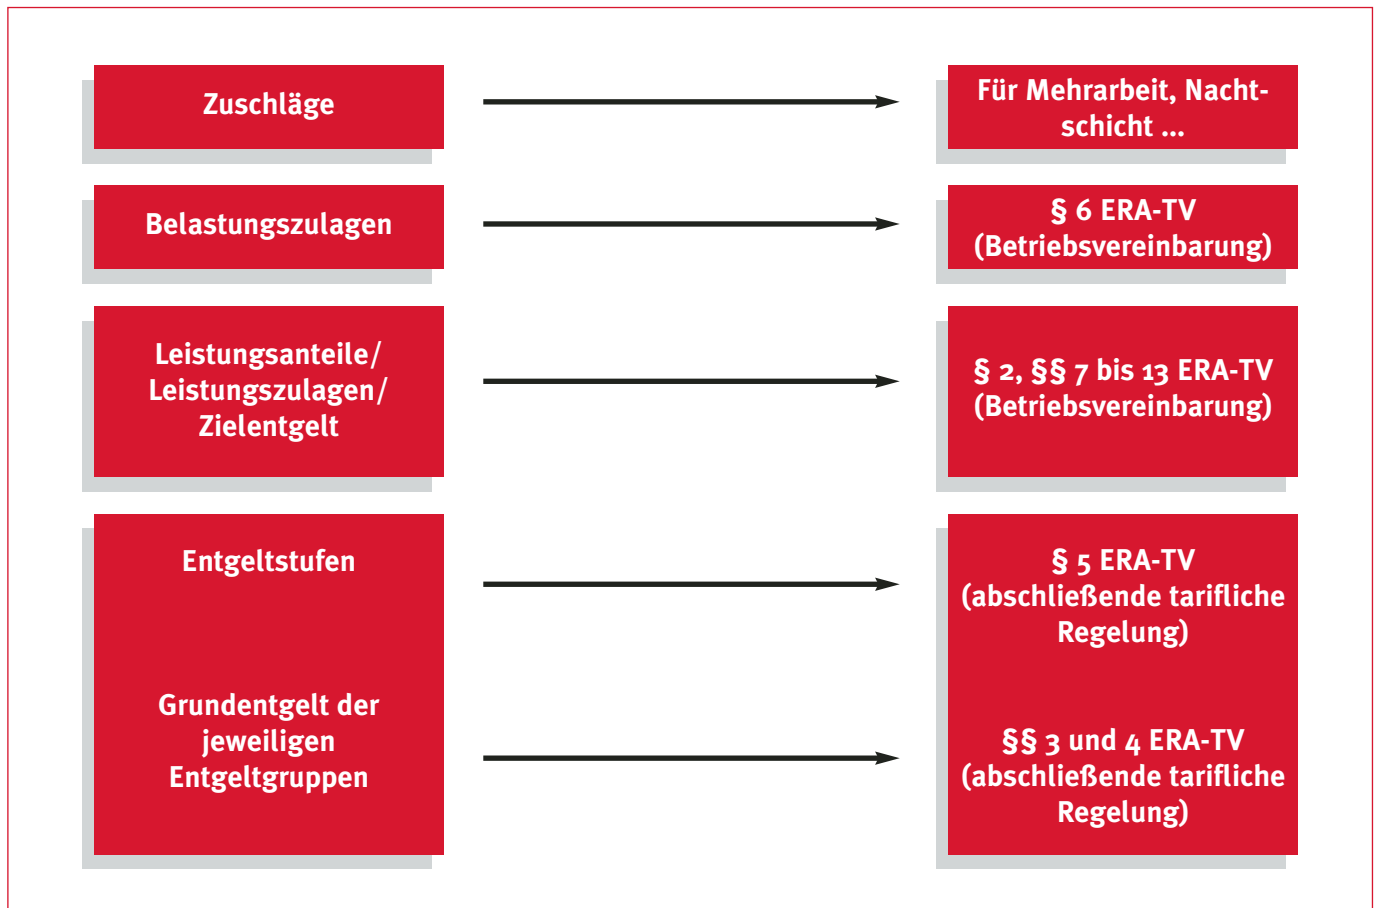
Zuschläge

Für Mehrarbeit, Nachtschicht ...

Belastungszulagen

§ 6 ERA-TV (Betriebsvereinbarung)

Leistungsanteile/ Leistungszulagen/ Zielentgelt

§ 2, §§ 7 bis 13 ERA-TV (Betriebsvereinbarung)

Entgeltstufen

§ 5 ERA-TV (abschließende tarifliche Regelung)

Grundentgelt der jeweiligen Entgeltgruppen

§§ 3 und 4 ERA-TV (abschließende tarifliche Regelung)